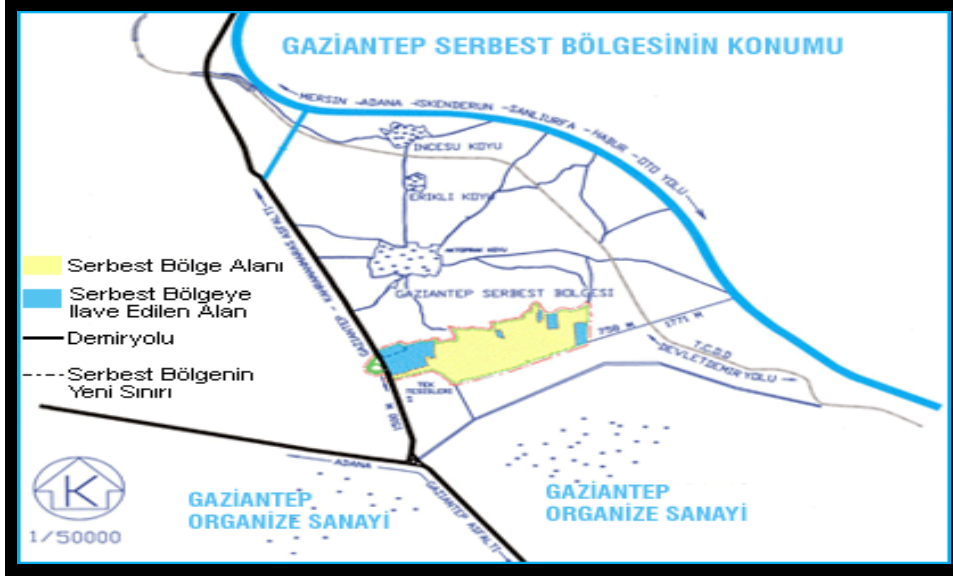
GAZİANTEP SERBEST BÖLGESİNİN KONUMU

MERSİN - ADANA - İSKENDERUN - ŞANLIURFA - HABUR - OTO YOLU

İNCESU KÖYÜ

ERİKLİ KÖYÜ

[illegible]

GAZİANTEP SERBEST BÖLGESİ

GAZİANTEP - KAHRAMANMARAŞ ASFALTI

750 M

1771 M

T.C.D.D.

DEVLETDEMİRYOLU

TEK TESİSLERİ

Serbest Bölge Alanı

Serbest Bölgeye İlave Edilen Alan

Demiryolu

Serbest Bölgenin Yeni Sınırı

ADANA

GAZİANTEP ASFALTI

K

1/50000

GAZİANTEP ORGANİZE SANAYİ

GAZİANTEP ORGANİZE SANAYİ